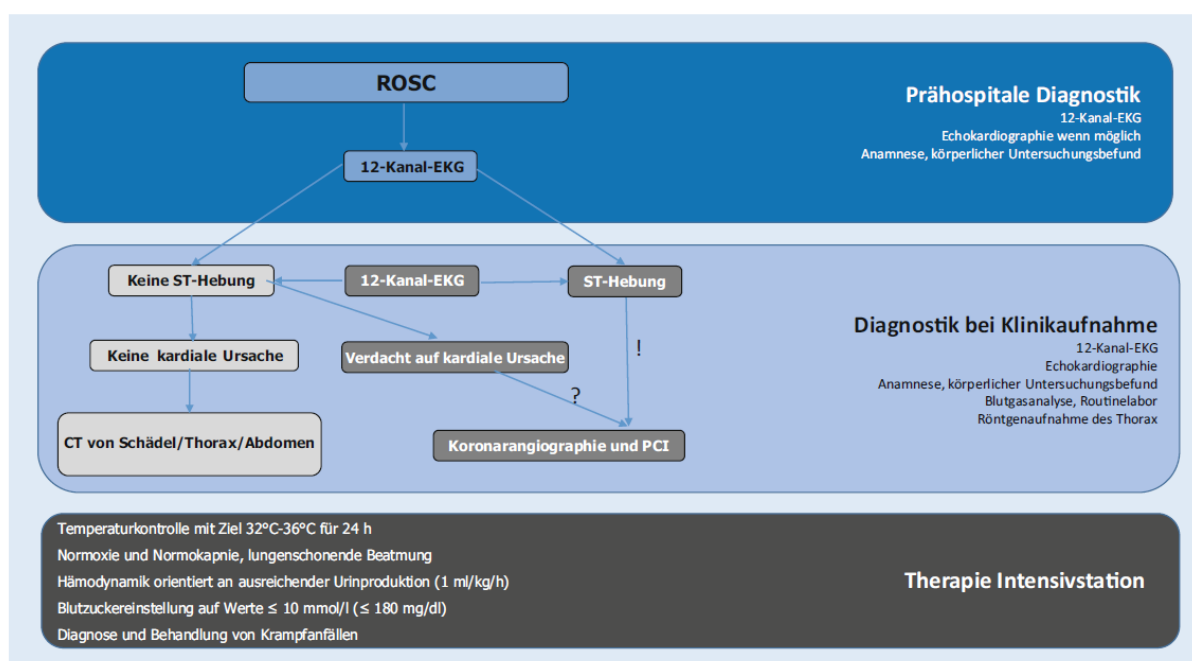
ROSC

12-Kanal-EKG

Prähospitale Diagnostik
12-Kanal-EKG
Echokardiographie wenn möglich
Anamnese, körperlicher Untersuchungsbefund

Keine ST-Hebung

12-Kanal-EKG

ST-Hebung

Keine kardiale Ursache

Verdacht auf kardiale Ursache

!

?

CT von Schädel/Thorax/Abdomen

Koronarangiographie und PCI

Diagnostik bei Klinikaufnahme
12-Kanal-EKG
Echokardiographie
Anamnese, körperlicher Untersuchungsbefund
Blutgasanalyse, Routinelabor
Röntgenaufnahme des Thorax

Temperaturkontrolle mit Ziel 32°C-36°C für 24 h
Normoxie und Normokapnie, lungenschonende Beatmung
Hämodynamik orientiert an ausreichender Urinproduktion (1 ml/kg/h)
Blutzuckereinstellung auf Werte ≤ 10 mmol/l (≤ 180 mg/dl)
Diagnose und Behandlung von Krampfanfällen

Therapie Intensivstation